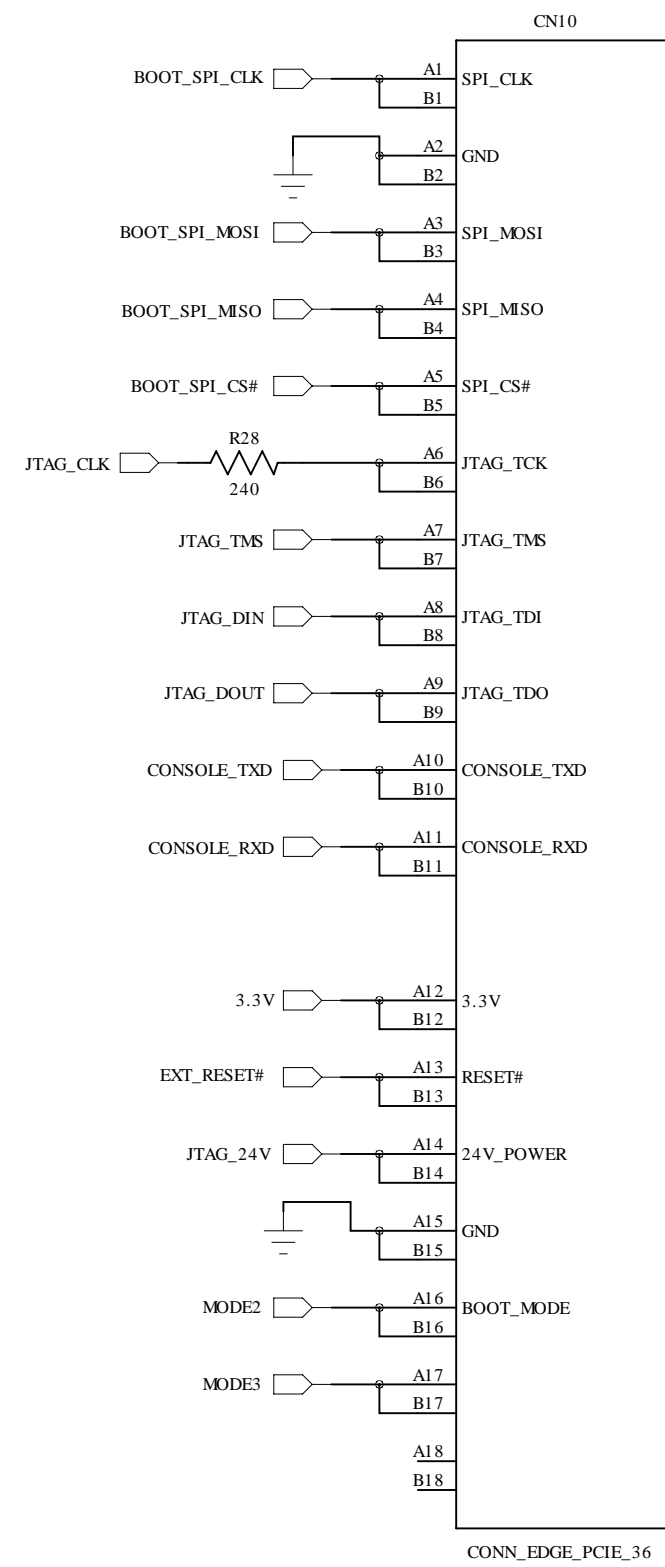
CN10

BOOT_SPI_CLK
A1
B1
SPI_CLK

A2
B2
GND

BOOT_SPI_MOSI
A3
B3
SPI_MOSI

BOOT_SPI_MISO
A4
B4
SPI_MISO

BOOT_SPI_CS#
A5
B5
SPI_CS#

JTAG_CLK
R28
240
A6
B6
JTAG_TCK

JTAG_TMS
A7
B7
JTAG_TMS

JTAG_DIN
A8
B8
JTAG_TDI

JTAG_DOUT
A9
B9
JTAG_TDO

CONSOLE_TXD
A10
B10
CONSOLE_TXD

CONSOLE_RXD
A11
B11
CONSOLE_RXD

3.3V
A12
B12
3.3V

EXT_RESET#
A13
B13
RESET#

JTAG_24V
A14
B14
24V_POWER

A15
B15
GND

MODE2
A16
B16
BOOT_MODE

MODE3
A17
B17

A18
B18

CONN_EDGE_PCIE_36